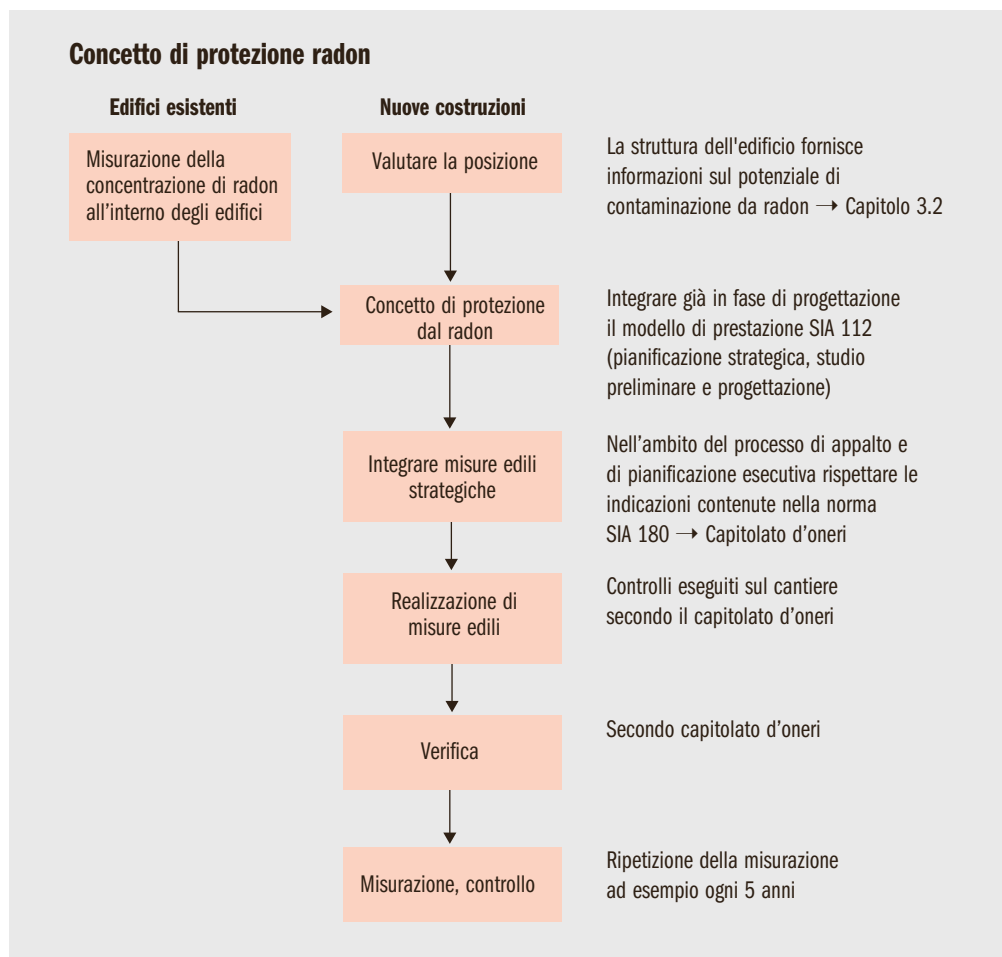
Concetto di protezione radon

Edifici esistenti

Nuove costruzioni

Misurazione della concentrazione di radon all'interno degli edifici

Valutare la posizione

La struttura dell'edificio fornisce informazioni sul potenziale di contaminazione da radon → Capitolo 3.2

Concetto di protezione dal radon

Integrare già in fase di progettazione il modello di prestazione SIA 112 (pianificazione strategica, studio preliminare e progettazione)

Integrare misure edili strategiche

Nell'ambito del processo di appalto e di pianificazione esecutiva rispettare le indicazioni contenute nella norma SIA 180 → Capitolato d'oneri

Realizzazione di misure edili

Controlli eseguiti sul cantiere secondo il capitolato d'oneri

Verifica

Secondo capitolato d'oneri

Misurazione, controllo

Ripetizione della misurazione ad esempio ogni 5 anni